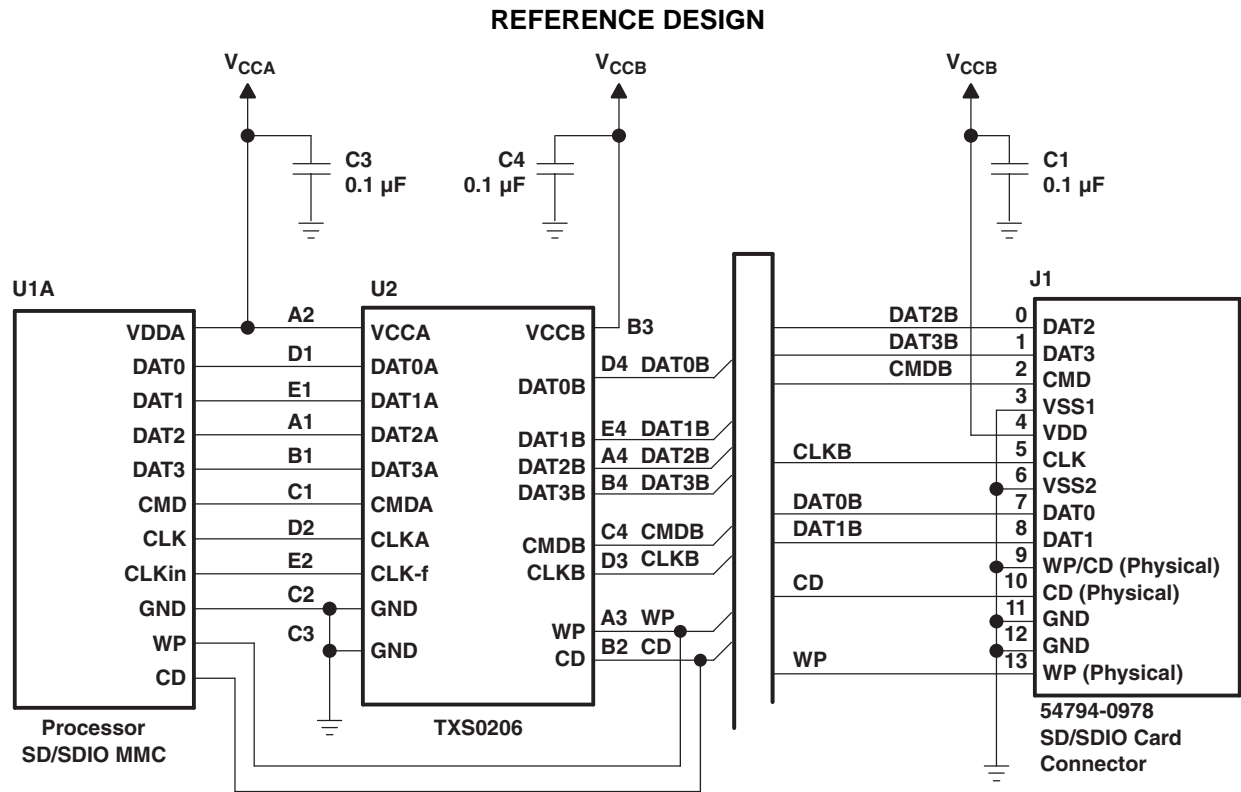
REFERENCE DESIGN

$V_{CCA}$

$V_{CCB}$

$V_{CCB}$

C3
0.1 µF

C4
0.1 µF

C1
0.1 µF

U1A

U2

J1

VDDA
DAT0
DAT1
DAT2
DAT3
CMD
CLK
CLKin
GND
WP
CD

Processor
SD/SDIO MMC

A2
D1
E1
A1
B1
C1
D2
E2
C2
C3

VCCA
DAT0A
DAT1A
DAT2A
DAT3A
CMDA
CLKA
CLK-f
GND
GND

VCCB
DAT0B
DAT1B
DAT2B
DAT3B
CMDB
CLKB
WP
CD

TXS0206

B3
D4 DAT0B
E4 DAT1B
A4 DAT2B
B4 DAT3B
C4 CMDB
D3 CLKB
A3 WP
B2 CD

DAT2B
DAT3B
CMDB
CLKB
DAT0B
DAT1B
CD
WP

0
1
2
3
4
5
6
7
8
9
10
11
12
13

DAT2
DAT3
CMD
VSS1
VDD
CLK
VSS2
DAT0
DAT1
WP/CD (Physical)
CD (Physical)
GND
GND
WP (Physical)

54794-0978
SD/SDIO Card
Connector